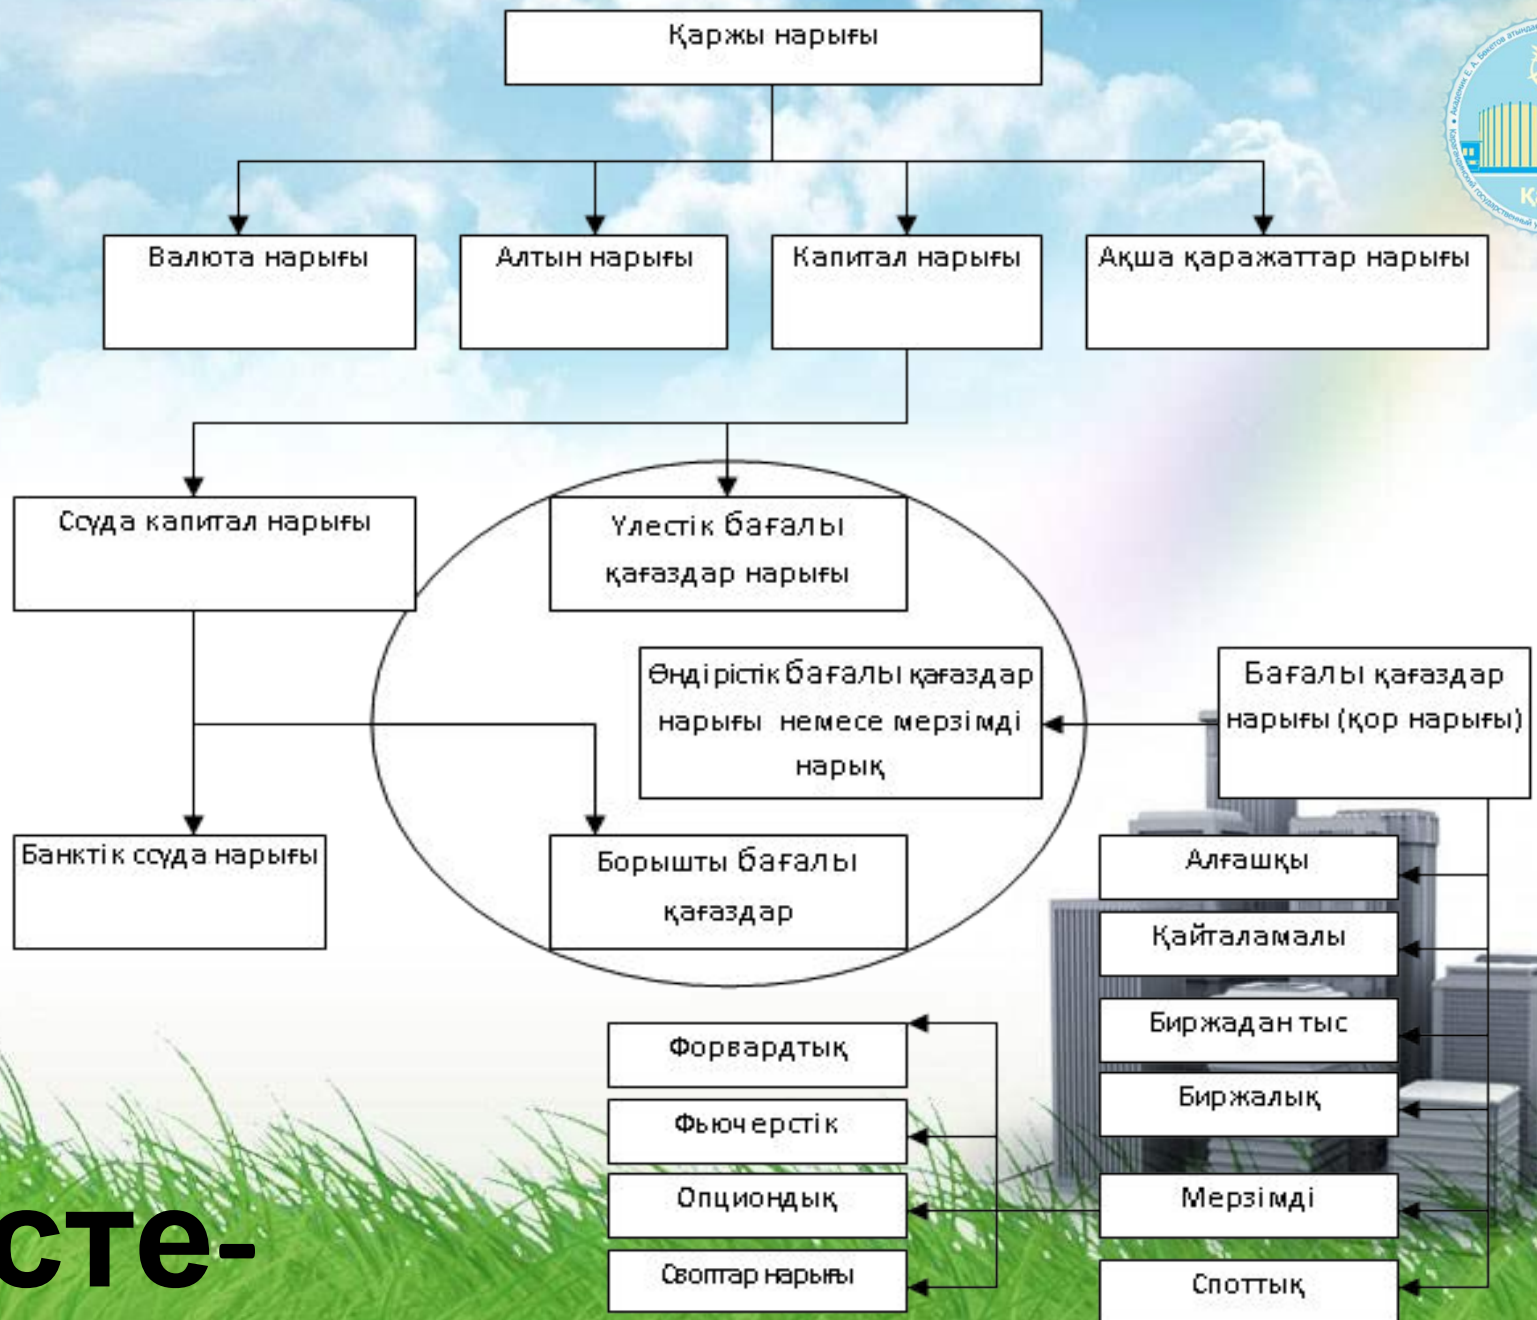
Қаржы нарығы

Валюта нарығы

Алтын нарығы

Капитал нарығы

Ақша қаражаттар нарығы

Ссуда капитал нарығы

Үлестік бағалы қағаздар нарығы

Өндірістік бағалы қағаздар нарығы немесе мерзімді нарық

Бағалы қағаздар нарығы (қор нарығы)

Банктік ссуда нарығы

Борышты бағалы қағаздар

Алғашқы

Қайталамалы

Биржадан тыс

Биржалық

Мерзімді

Споттық

Форвардтық

Фьючерстік

Опциондық

Своптар нарығы

сте-